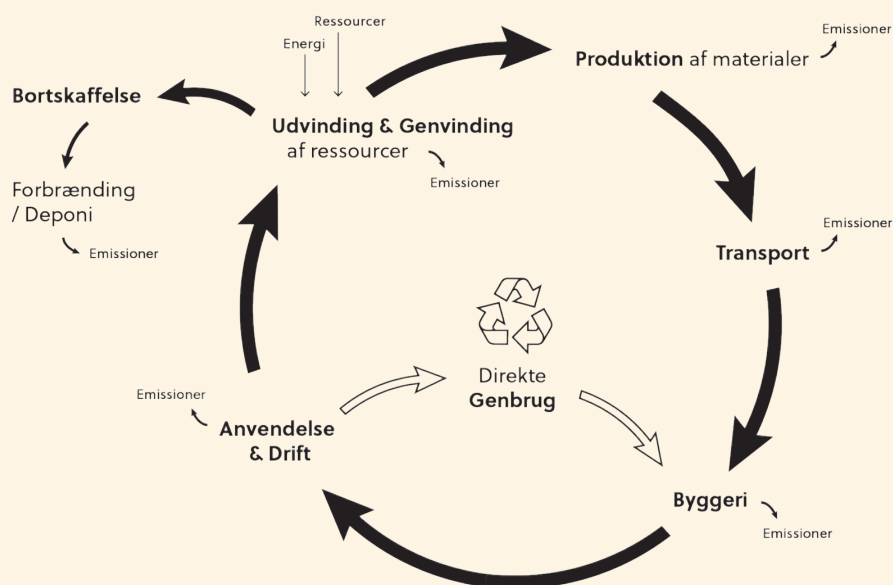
Ressourcer
Energi

Produktion af materialer
Emissioner

Bortskaffelse

Udvinding & Genvinding af ressourcer
Emissioner

Forbrænding / Deponi
Emissioner

Transport
Emissioner

Direkte Genbrug

Emissioner
Anvendelse & Drift

Byggeri
Emissioner